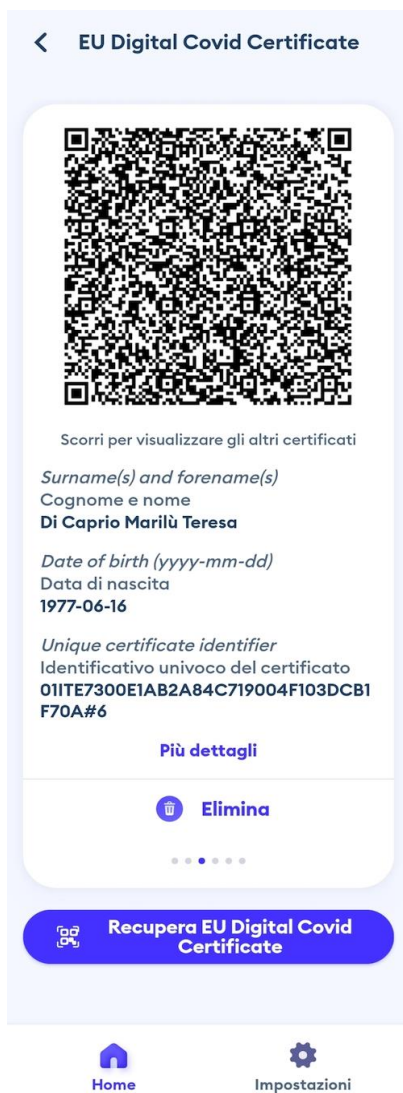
EU Digital Covid Certificate

Scorri per visualizzare gli altri certificati

Surname(s) and forename(s)
Cognome e nome
Di Caprio Marilù Teresa

Date of birth (yyyy-mm-dd)
Data di nascita
1977-06-16

Unique certificate identifier
Identificativo univoco del certificato
01ITE7300E1AB2A84C719004F103DCB1F70A#6

Più dettagli

Elimina

Recupera EU Digital Covid Certificate

Home

Impostazioni